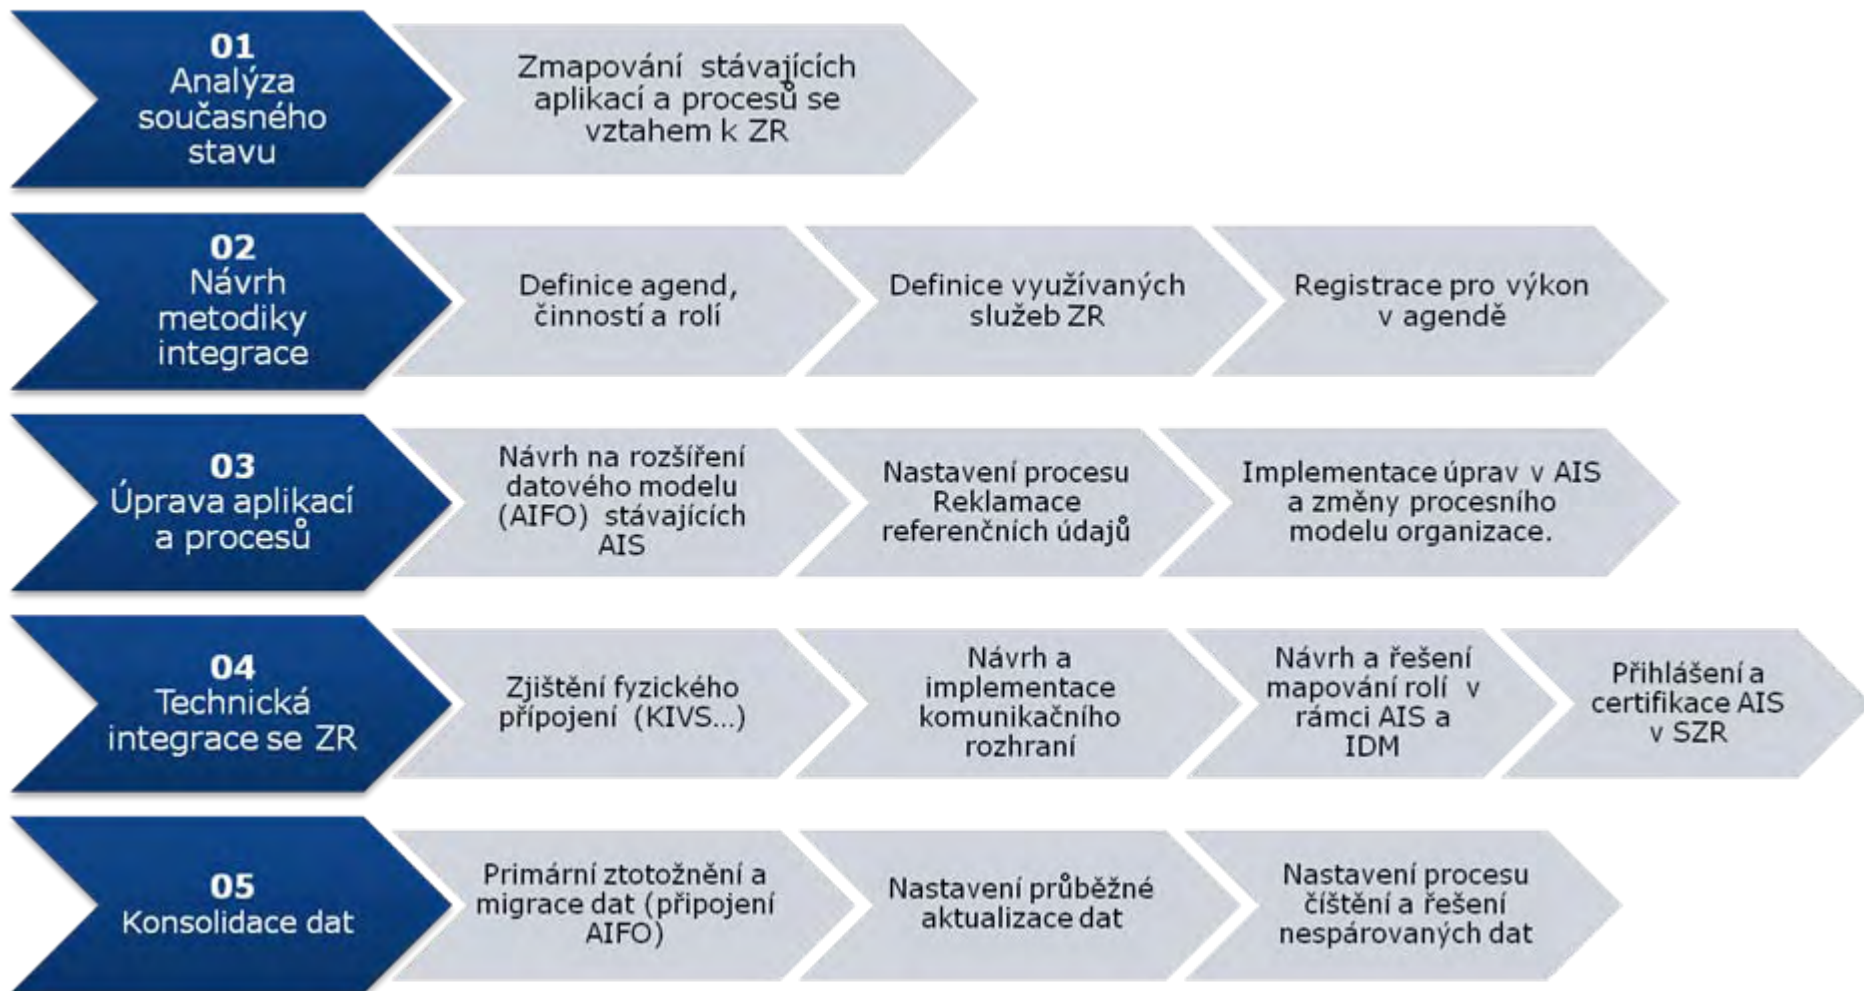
01
Analýza současného stavu

Zmapování stávajících aplikací a procesů se vztahem k ZR

02
Návrh metodiky integrace

Definice agend, činností a rolí

Definice využívaných služeb ZR

Registrace pro výkon v agendě

03
Úprava aplikací a procesů

Návrh na rozšíření datového modelu (AIFO) stávajících AIS

Nastavení procesu Reklamace referenčních údajů

Implementace úprav v AIS a změny procesního modelu organizace.

04
Technická integrace se ZR

Zjištění fyzického připojení (KIVS...)

Návrh a implementace komunikačního rozhraní

Návrh a řešení mapování rolí v rámci AIS a IDM

Přihlášení a certifikace AIS v SZR

05
Konsolidace dat

Primární ztotožnění a migrace dat (připojení AIFO)

Nastavení průběžné aktualizace dat

Nastavení procesu čištění a řešení nespárovaných dat